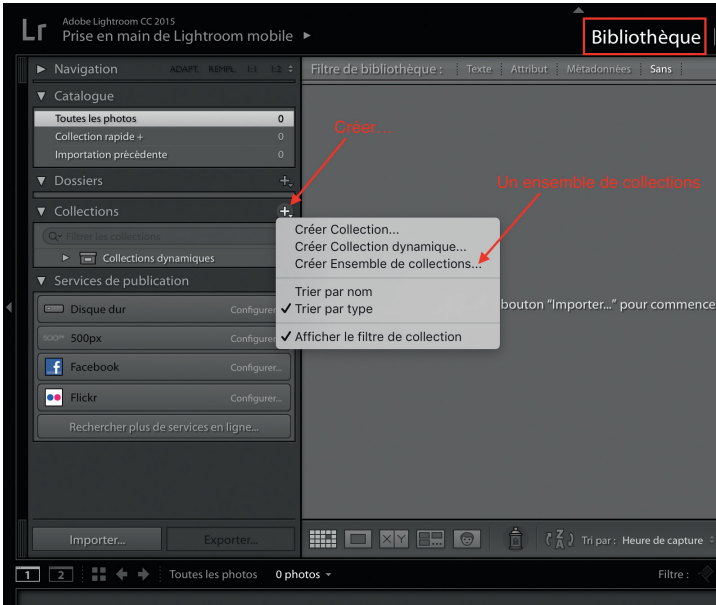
Lr Adobe Lightroom CC 2015
Prise en main de Lightroom mobile ▸

Bibliothèque

▸ Navigation ADAPT REMPL. 1:1 1:2

▼ Catalogue
Toutes les photos 0
Collection rapide + 0
Importation précédente 0

▼ Dossiers +

▼ Collections +
Filtrer les collections
▸ Collections dynamiques

▼ Services de publication
Disque dur Configurer...
500px Configurer...
Facebook Configurer...
Flickr Configurer...
Rechercher plus de services en ligne...

Importer... Exporter...

Filtre de bibliothèque : Texte Attribut Métadonnées Sans

Créer...

Un ensemble de collections

Créer Collection...
Créer Collection dynamique...
Créer Ensemble de collections...
Trier par nom
✓ Trier par type
✓ Afficher le filtre de collection

bouton "Importer..." pour commence

Tri par : Heure de capture

1 2 Toutes les photos 0 photos ▾ Filtre :